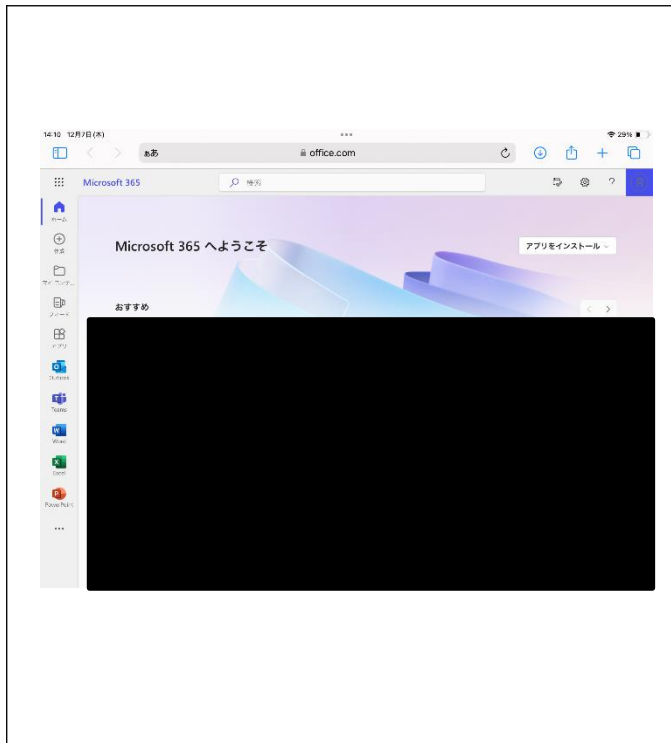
14:10 12月7日(木)

29%

ぁあ

office.com

Microsoft 365

検索

ホーム

作成

マイ コンテ...

フィード

アプリ

Outlook

Teams

Word

Excel

PowerPoint

...

Microsoft 365 へようこそ

アプリをインストール

おすすめ